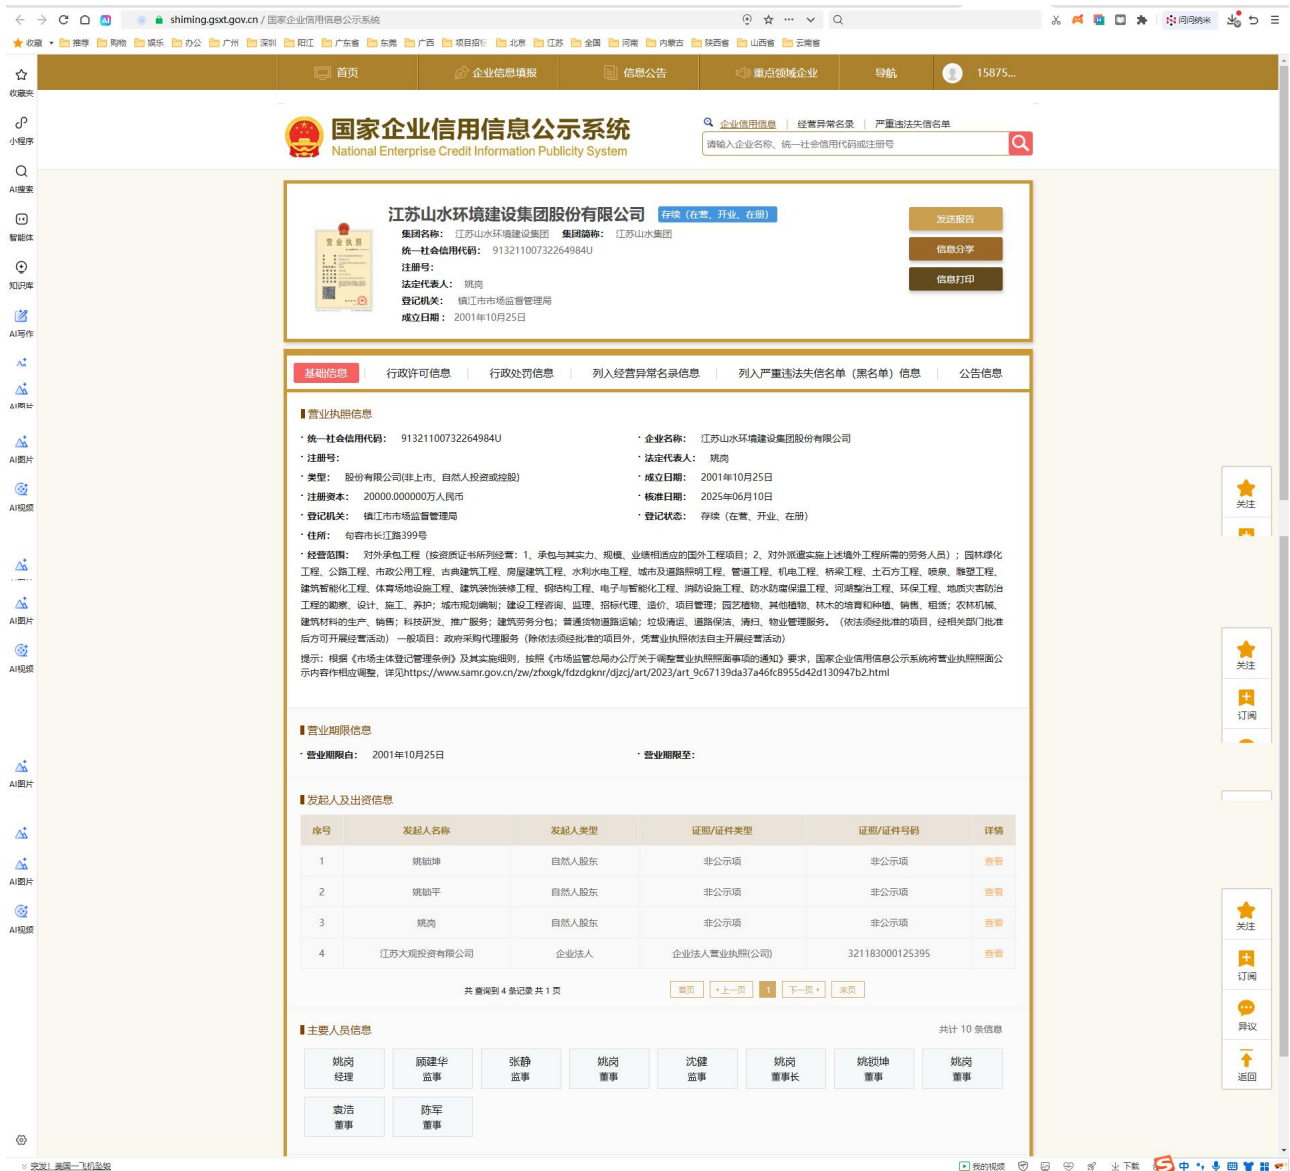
shiming.gsxt.gov.cn / 国家企业信用信息公示系统

收藏 推荐 购物 娱乐 办公 广州 深圳 阳江 广东省 东莞 广西 项目招标 北京 江苏 全国 河南 内蒙古 陕西省 山西省 云南省

问问纳米

收藏夹 小程序 AI搜索 智能体 知识库 AI写作 AI图片 AI图片 AI视频 AI图片 AI视频 AI图片 AI图片 AI视频

首页 企业信息填报 信息公告 重点领域企业 导航 15875...

国家企业信用信息公示系统
National Enterprise Credit Information Publicity System

企业信用信息 经营异常名录 严重违法失信名单
请输入企业名称、统一社会信用代码或注册号

江苏山水环境建设集团股份有限公司 存续（在营、开业、在册）
集团名称： 江苏山水环境建设集团 集团简称： 江苏山水集团
统一社会信用代码： 91321100732264984U
注册号：
法定代表人： 姚岗
登记机关： 镇江市市场监督管理局
成立日期： 2001年10月25日

发送报告
信息分享
信息打印

基础信息 行政许可信息 行政处罚信息 列入经营异常名录信息 列入严重违法失信名单（黑名单）信息 公告信息

营业执照信息

· 统一社会信用代码： 91321100732264984U
· 企业名称： 江苏山水环境建设集团股份有限公司
· 注册号：
· 法定代表人： 姚岗
· 类型： 股份有限公司(非上市、自然人投资或控股)
· 成立日期： 2001年10月25日
· 注册资本： 20000.000000万人民币
· 核准日期： 2025年06月10日
· 登记机关： 镇江市市场监督管理局
· 登记状态： 存续（在营、开业、在册）
· 住所： 句容市长江路399号
· 经营范围： 对外承包工程（按资质证书所列经营：1、承包与其实力、规模、业绩相适应的国外工程项目；2、对外派遣实施上述境外工程所需的劳务人员）；园林绿化工程、公路工程、市政公用工程、古典建筑工程、房屋建筑工程、水利水电工程、城市及道路照明工程、管道工程、机电工程、桥梁工程、土石方工程、喷泉、雕塑工程、建筑智能化工程、体育场地设施工程、建筑装饰装修工程、钢结构工程、电子与智能化工程、消防设施工程、防水防腐保温工程、河湖整治工程、环保工程、地质灾害防治工程的勘察、设计、施工、养护；城市规划编制；建设工程咨询、监理、招标代理、造价、项目管理；园艺植物、其他植物、林木的培育和种植、销售、租赁；农林机械、建筑材料的生产、销售；科技研发、推广服务；建筑劳务分包；普通货物道路运输；垃圾清运、道路保洁、清扫、物业管理服务。（依法须经批准的项目，经相关部门批准后方可开展经营活动）一般项目：政府采购代理服务（除依法须经批准的项目外，凭营业执照依法自主开展经营活动）

提示：根据《市场主体登记管理条例》及其实施细则，按照《市场监管总局办公厅关于调整营业执照照面事项的通知》要求，国家企业信用信息公示系统将营业执照照面公示内容作相应调整，详见https://www.samr.gov.cn/zw/zfxxgk/fdzdgknr/djzcj/art/2023/art_9c67139da37a46fc8955d42d130947b2.html

营业期限信息

· 营业期限自： 2001年10月25日
· 营业期限至：

发起人及出资信息

| 序号 | 发起人名称 | 发起人类型 | 证照/证件类型 | 证照/证件号码 | 详情 |
|---|---|---|---|---|---|
| 1 | 姚锁坤 | 自然人股东 | 非公示项 | 非公示项 | 查看 |
| 2 | 姚锁平 | 自然人股东 | 非公示项 | 非公示项 | 查看 |
| 3 | 姚岗 | 自然人股东 | 非公示项 | 非公示项 | 查看 |
| 4 | 江苏大观投资有限公司 | 企业法人 | 企业法人营业执照(公司) | 321183000125395 | 查看 |

共查询到 4 条记录 共 1 页
首页 « 上一页 1 下一页 » 末页

主要人员信息
共计 10 条信息

姚岗 经理
顾建华 监事
张静 监事
姚岗 董事
沈健 监事
姚岗 董事长
姚锁坤 董事
姚岗 董事
袁浩 董事
陈军 董事

关注 关注 订阅 关注 订阅 异议 返回

突发！美国一飞机坠毁
我的视频 下载 中